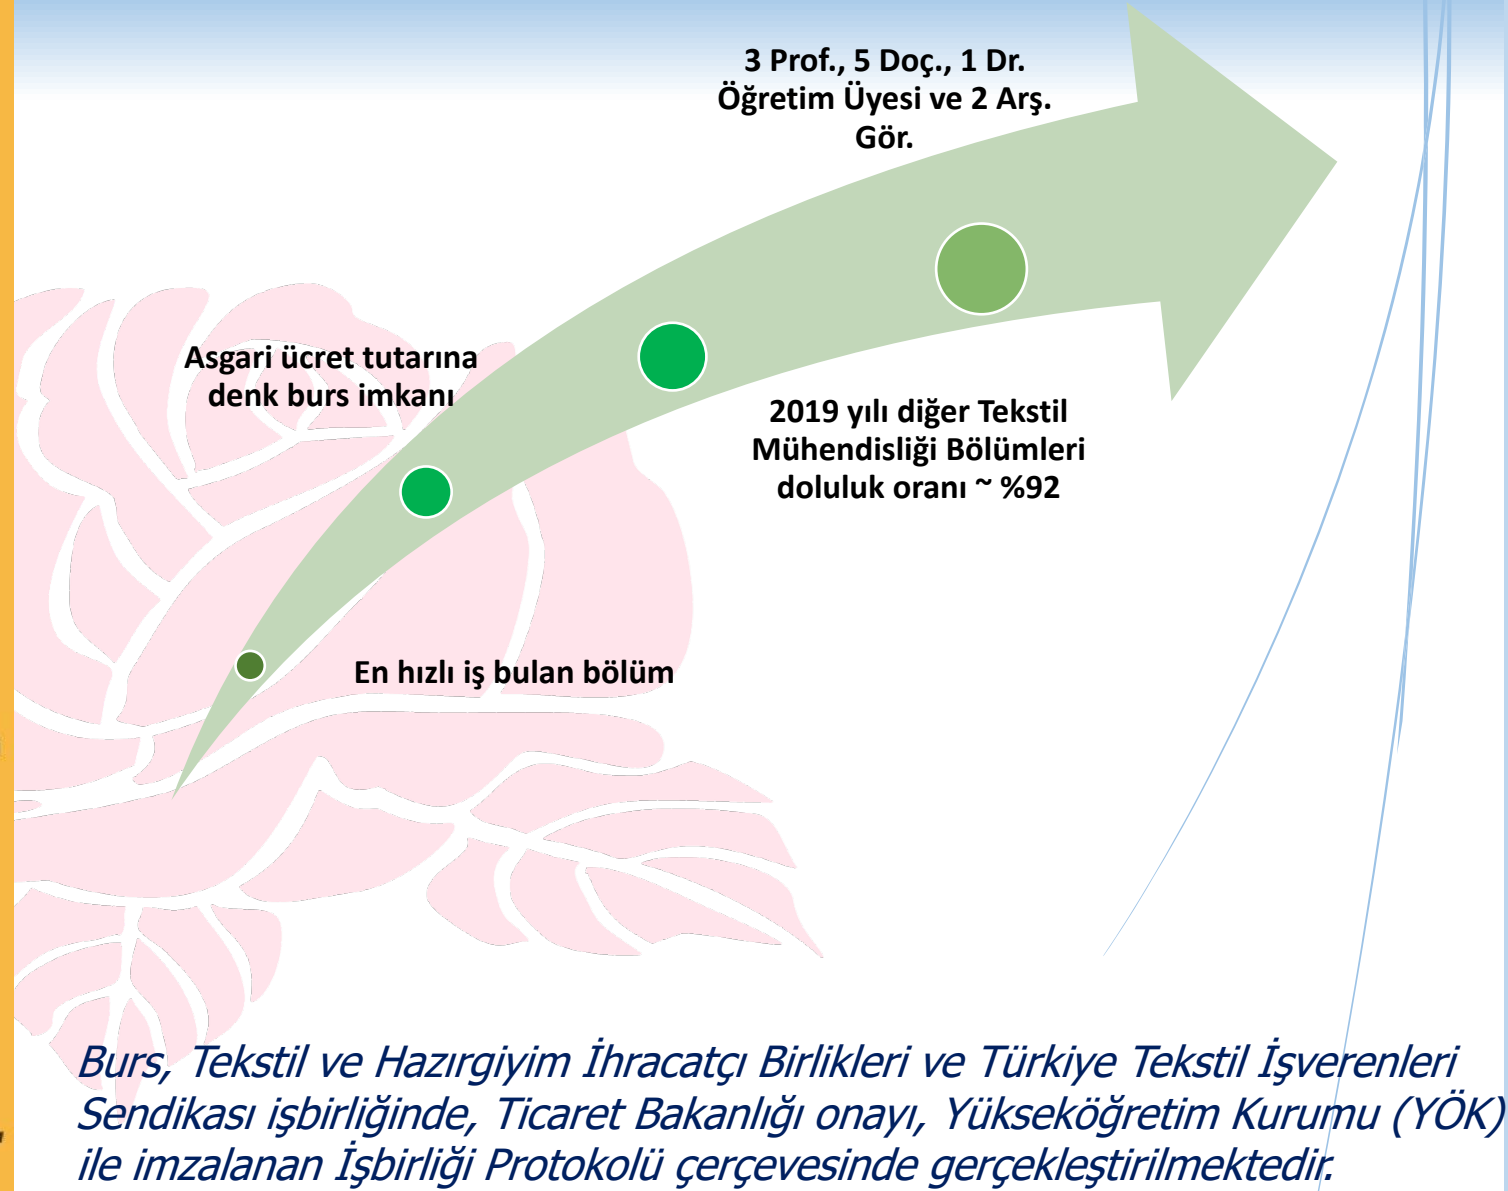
3 Prof., 5 Doç., 1 Dr. Öğretim Üyesi ve 2 Arş. Gör.

Asgari ücret tutarına denk burs imkanı

2019 yılı diğer Tekstil Mühendisliği Bölümleri doluluk oranı ~ %92

En hızlı iş bulan bölüm

Burs, Tekstil ve Hazırgiyim İhracatçı Birlikleri ve Türkiye Tekstil İşverenleri Sendikası işbirliğinde, Ticaret Bakanlığı onayı, Yükseköğretim Kurumu (YÖK) ile imzalanan İşbirliği Protokolü çerçevesinde gerçekleştirilmektedir.